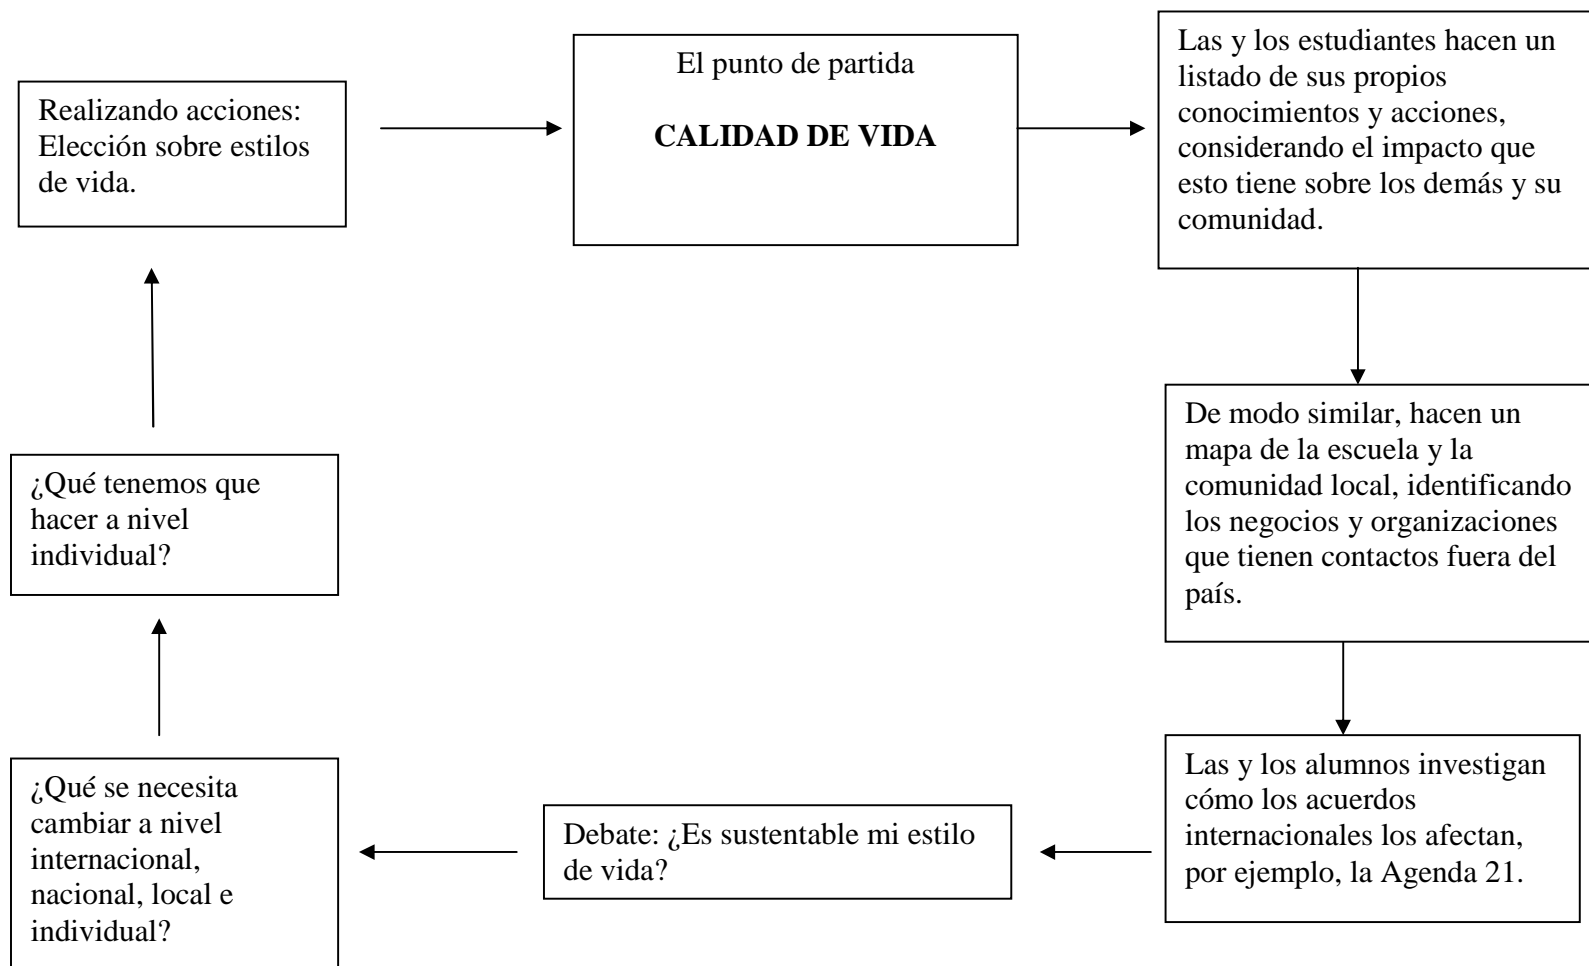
Realizando acciones: Elección sobre estilos de vida.

El punto de partida

**CALIDAD DE VIDA**

Las y los estudiantes hacen un listado de sus propios conocimientos y acciones, considerando el impacto que esto tiene sobre los demás y su comunidad.

De modo similar, hacen un mapa de la escuela y la comunidad local, identificando los negocios y organizaciones que tienen contactos fuera del país.

Las y los alumnos investigan cómo los acuerdos internacionales los afectan, por ejemplo, la Agenda 21.

Debate: ¿Es sustentable mi estilo de vida?

¿Qué se necesita cambiar a nivel internacional, nacional, local e individual?

¿Qué tenemos que hacer a nivel individual?